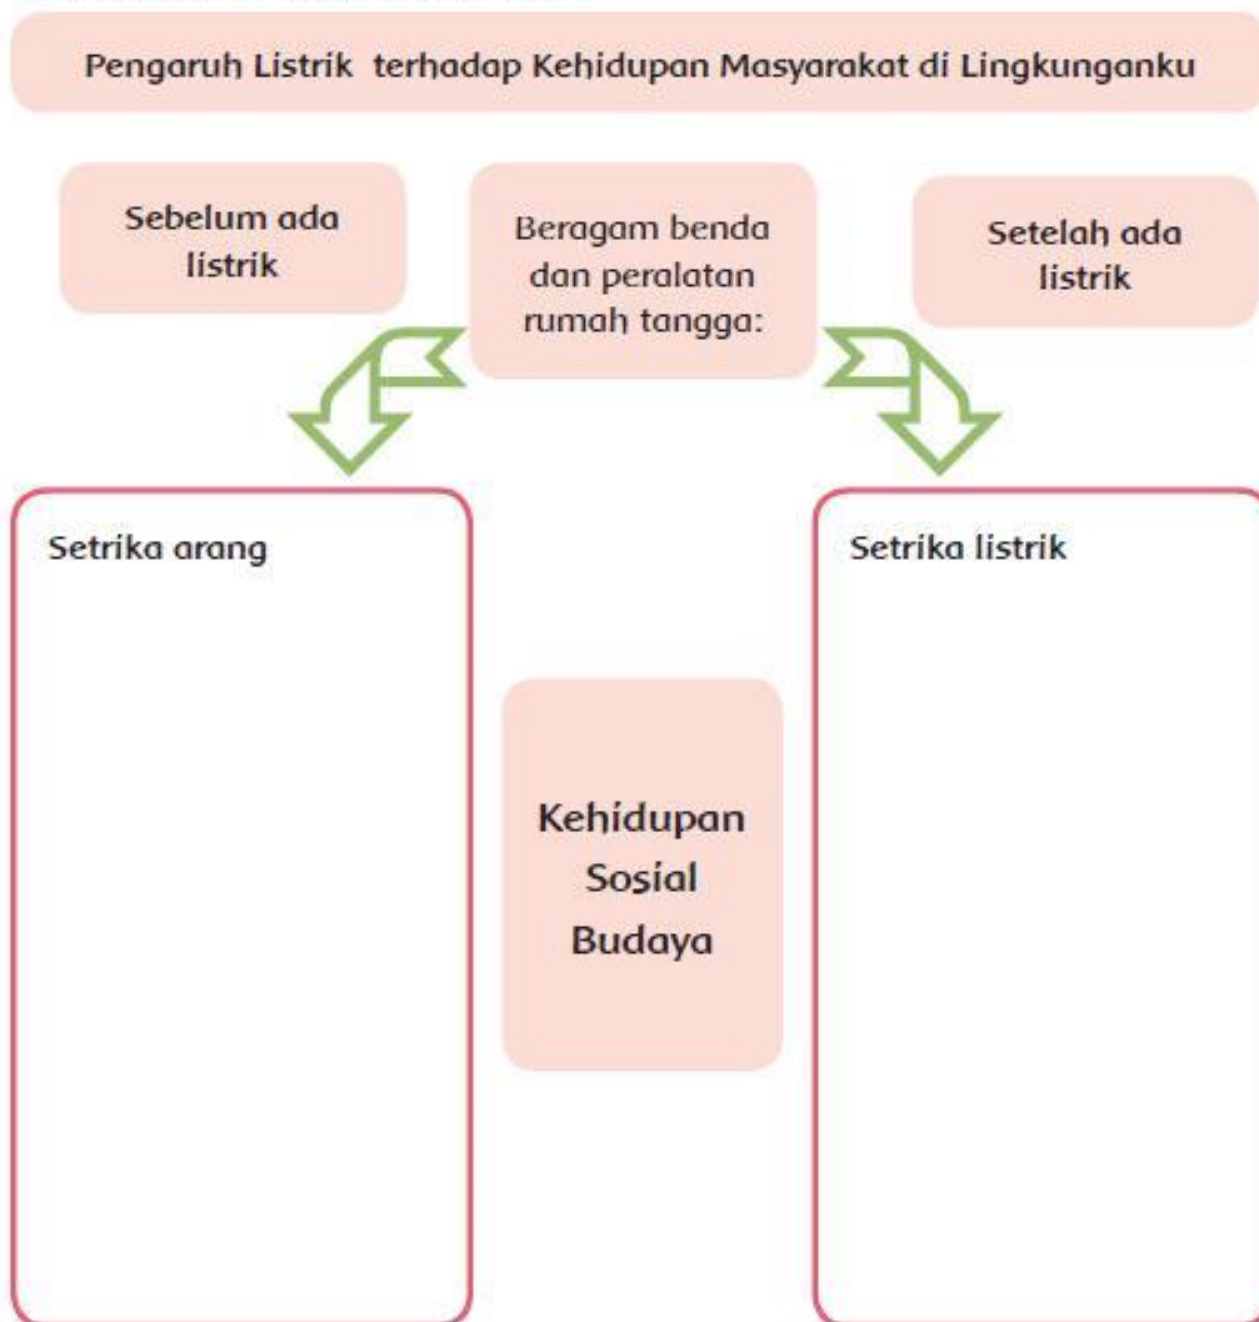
Pengaruh Listrik terhadap Kehidupan Masyarakat di Lingkunganku

Sebelum ada listrik

Beragam benda dan peralatan rumah tangga:

Setelah ada listrik

Setrika arang

Setrika listrik

Kehidupan Sosial Budaya